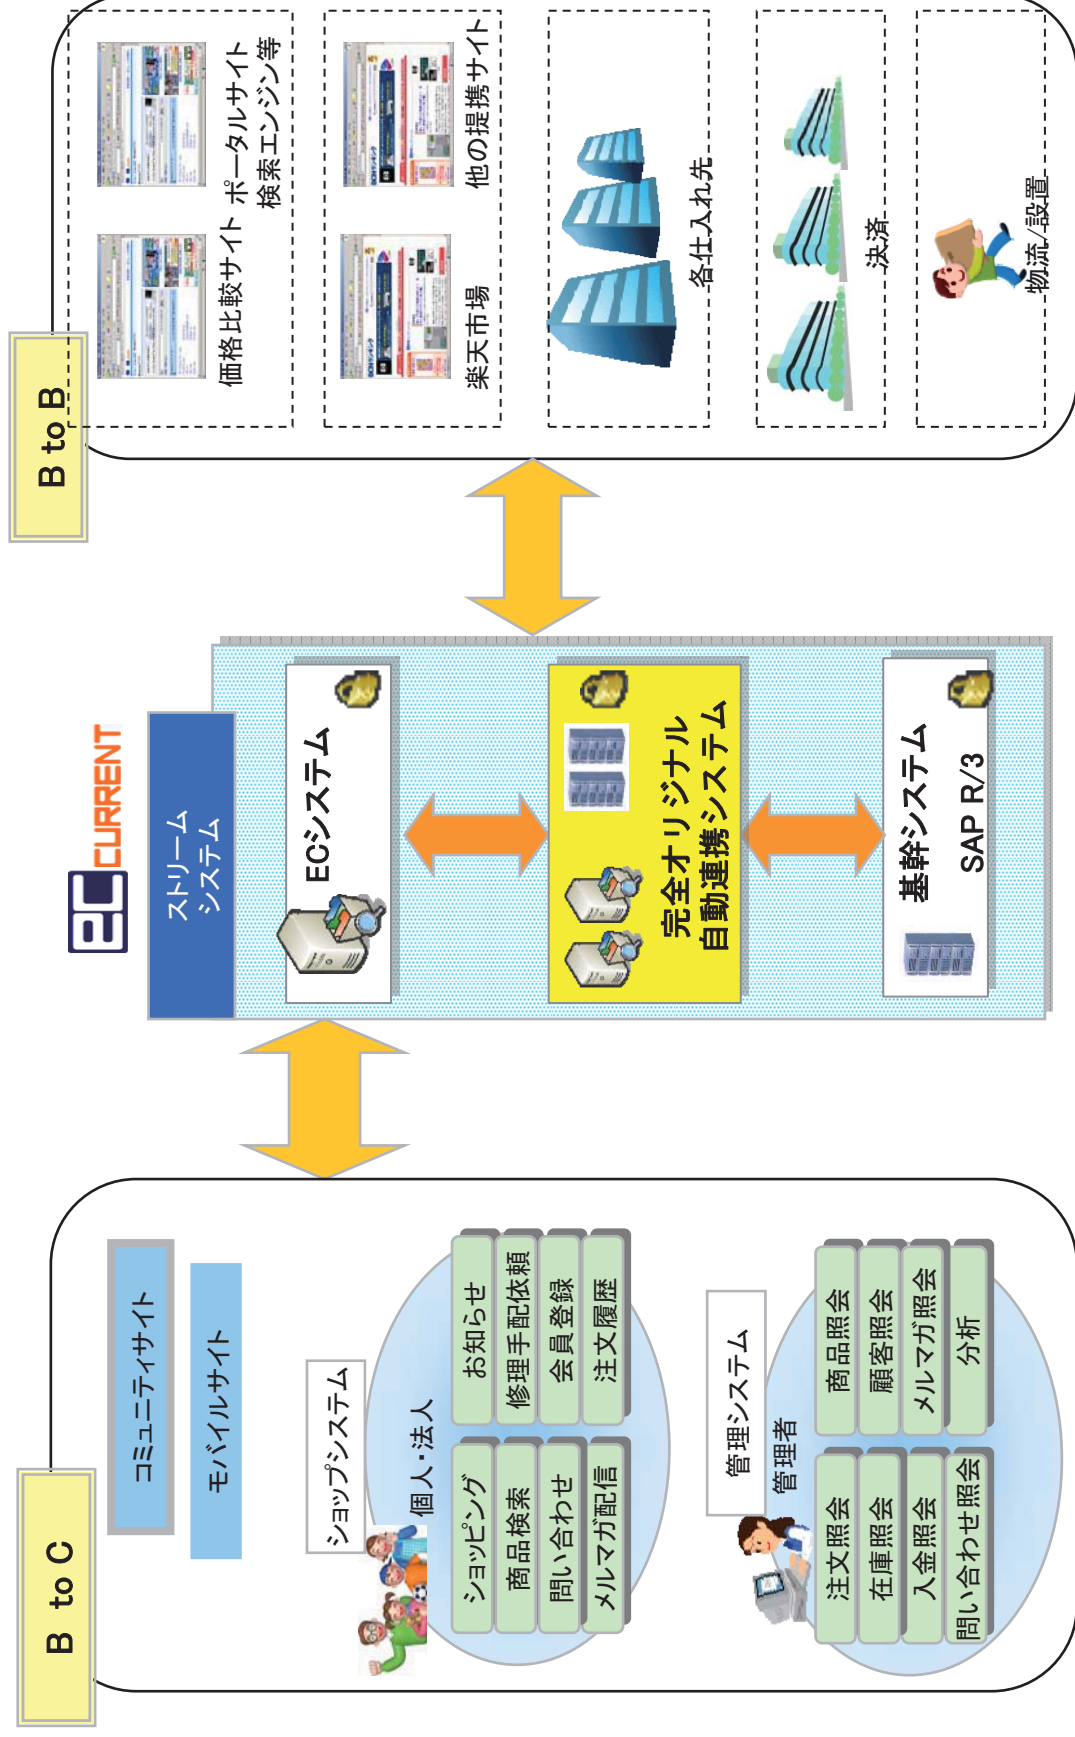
B to B

価格比較サイト

ポータルサイト
検索エンジン等

楽天市場

他の提携サイト

各仕入れ先

決済

物流/設置

ECURRENT

ストリーム
システム

ECシステム

完全オリジナル
自動連携システム

基幹システム
SAP R/3

B to C

コミュニティサイト

モバイルサイト

ショップシステム

個人・法人

ショッピング
商品検索
問い合わせ
メルマガ配信

お知らせ
修理手配依頼
会員登録
注文履歴

管理システム

管理者

注文照会
在庫照会
入金照会
問い合わせ照会

商品照会
顧客照会
メルマガ照会
分析